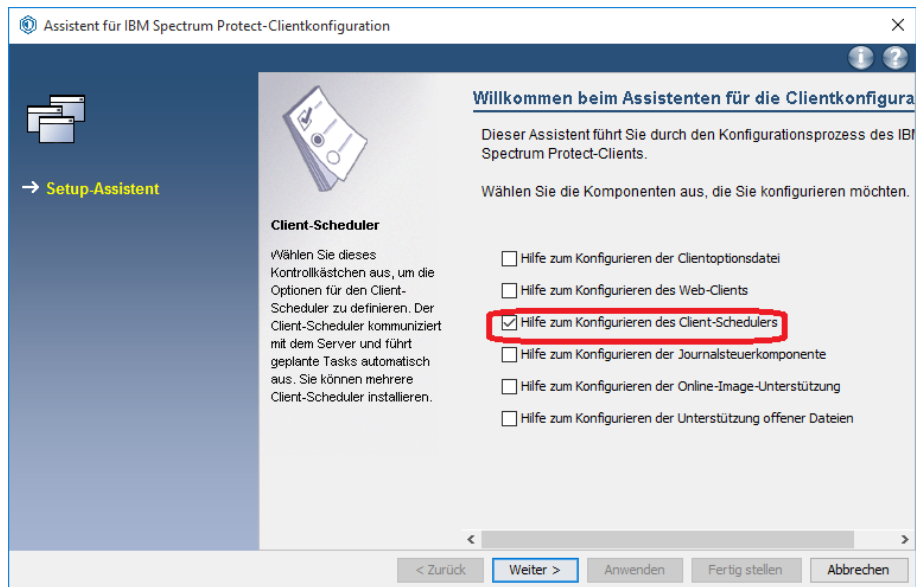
Assistent für IBM Spectrum Protect-Clientkonfiguration

→ Setup-Assistent

Willkommen beim Assistenten für die Clientkonfigura

Dieser Assistent führt Sie durch den Konfigurationsprozess des IBI Spectrum Protect-Clients.

Wählen Sie die Komponenten aus, die Sie konfigurieren möchten.

Client-Scheduler

Wählen Sie dieses Kontrollkästchen aus, um die Optionen für den Client-Scheduler zu definieren. Der Client-Scheduler kommuniziert mit dem Server und führt geplante Tasks automatisch aus. Sie können mehrere Client-Scheduler installieren.

Hilfe zum Konfigurieren der Clientoptionsdatei

Hilfe zum Konfigurieren des Web-Clients

Hilfe zum Konfigurieren des Client-Schedulers

Hilfe zum Konfigurieren der Journalsteuerkomponente

Hilfe zum Konfigurieren der Online-Image-Unterstützung

Hilfe zum Konfigurieren der Unterstützung offener Dateien

< Zurück | Weiter > | Anwenden | Fertig stellen | Abbrechen